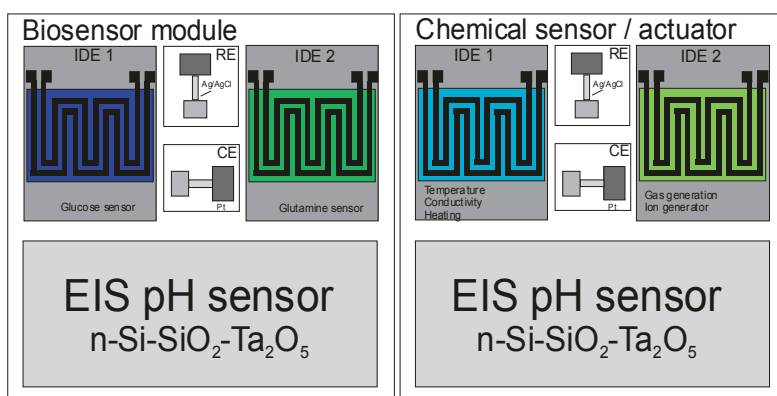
Biosensor module

IDE 1

RE

Ag/AgCl

IDE 2

CE

Pt

Glucose sensor

Glutamine sensor

EIS pH sensor
n-Si-$SiO_2$-$Ta_2O_5$

Chemical sensor / actuator

IDE 1

RE

Ag/AgCl

IDE 2

CE

Pt

Temperature
Conductivity
Heating

Gas generation
Ion generator

EIS pH sensor
n-Si-$SiO_2$-$Ta_2O_5$